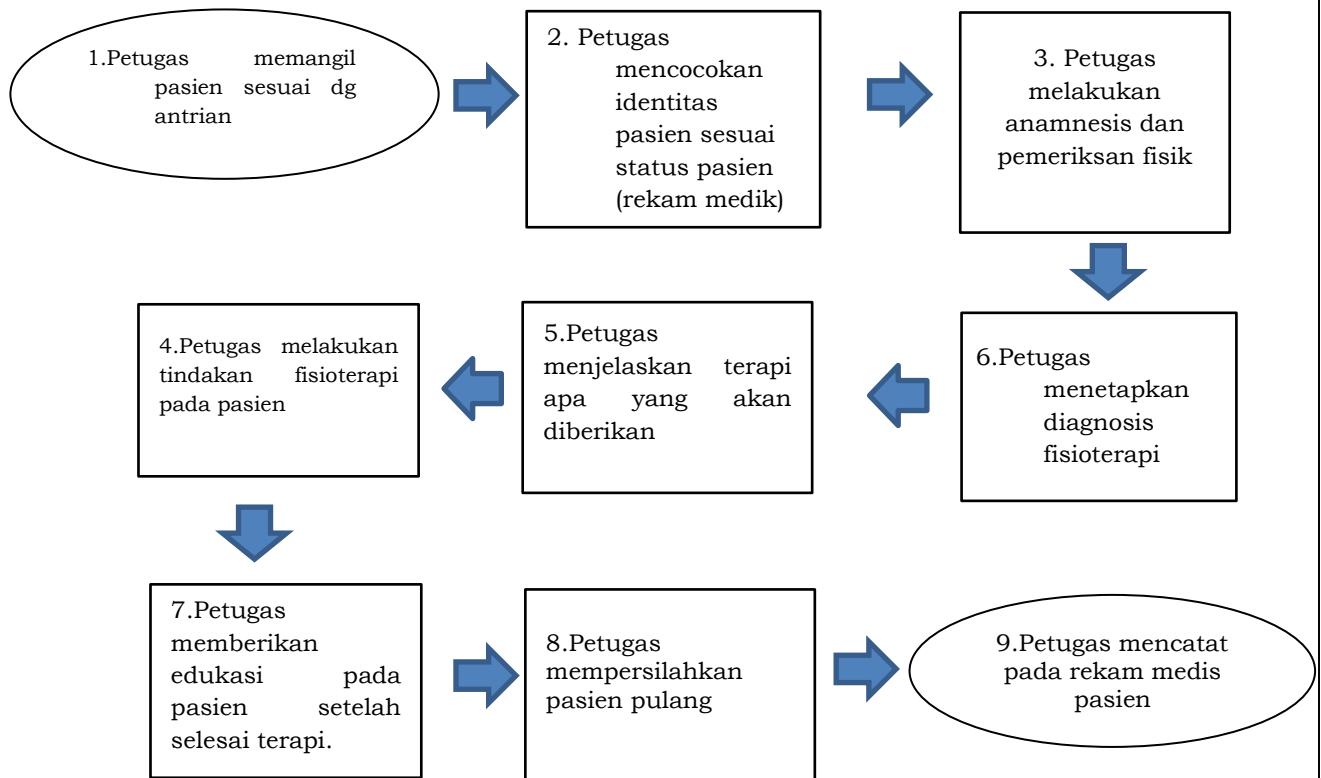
1.Petugas memangil pasien sesuai dg antrian

2. Petugas mencocokan identitas pasien sesuai status pasien (rekam medik)

3. Petugas melakukan anamnesis dan pemeriksan fisik

4.Petugas melakukan tindakan fisioterapi pada pasien

5.Petugas menjelaskan terapi apa yang akan diberikan

6.Petugas menetapkan diagnosis fisioterapi

7.Petugas memberikan edukasi pada pasien setelah selesai terapi.

8.Petugas mempersilahkan pasien pulang

9.Petugas mencatat pada rekam medis pasien